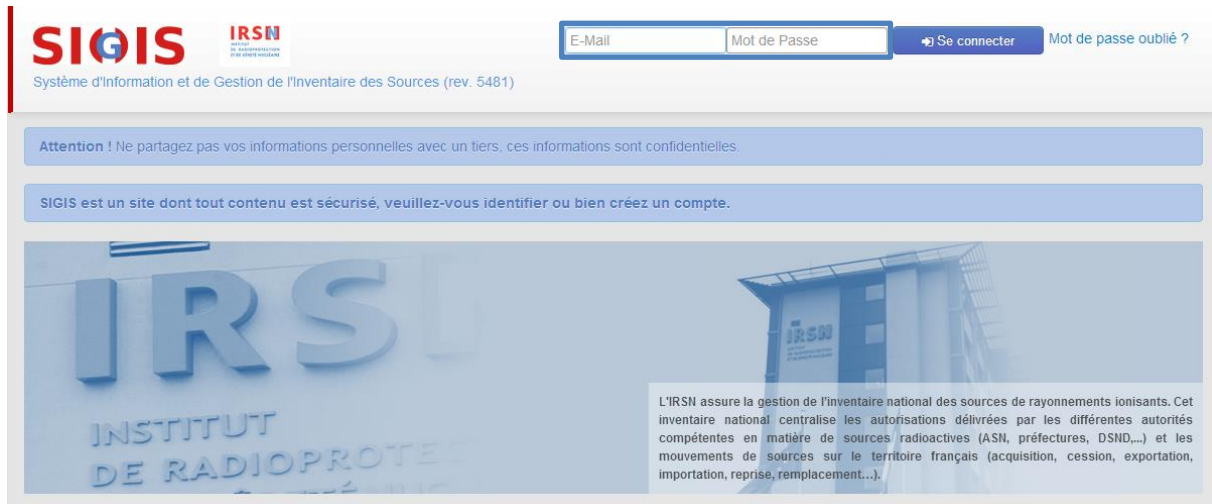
SIGIS

IRSN
INSTITUT DE RADIOPROTECTION ET DE SÛRETÉ NUCLÉAIRE

Système d'Information et de Gestion de l'Inventaire des Sources (rev. 5481)

E-Mail

Mot de Passe

Se connecter

Mot de passe oublié ?

Attention ! Ne partagez pas vos informations personnelles avec un tiers, ces informations sont confidentielles.

SIGIS est un site dont tout contenu est sécurisé, veuillez-vous identifier ou bien créez un compte.

IRS

INSTITUT
DE RADIOPROTE

IRSN

L'IRSN assure la gestion de l'inventaire national des sources de rayonnements ionisants. Cet inventaire national centralise les autorisations délivrées par les différentes autorités compétentes en matière de sources radioactives (ASN, préfectures, DSND,...) et les mouvements de sources sur le territoire français (acquisition, cession, exportation, importation, reprise, remplacement...).